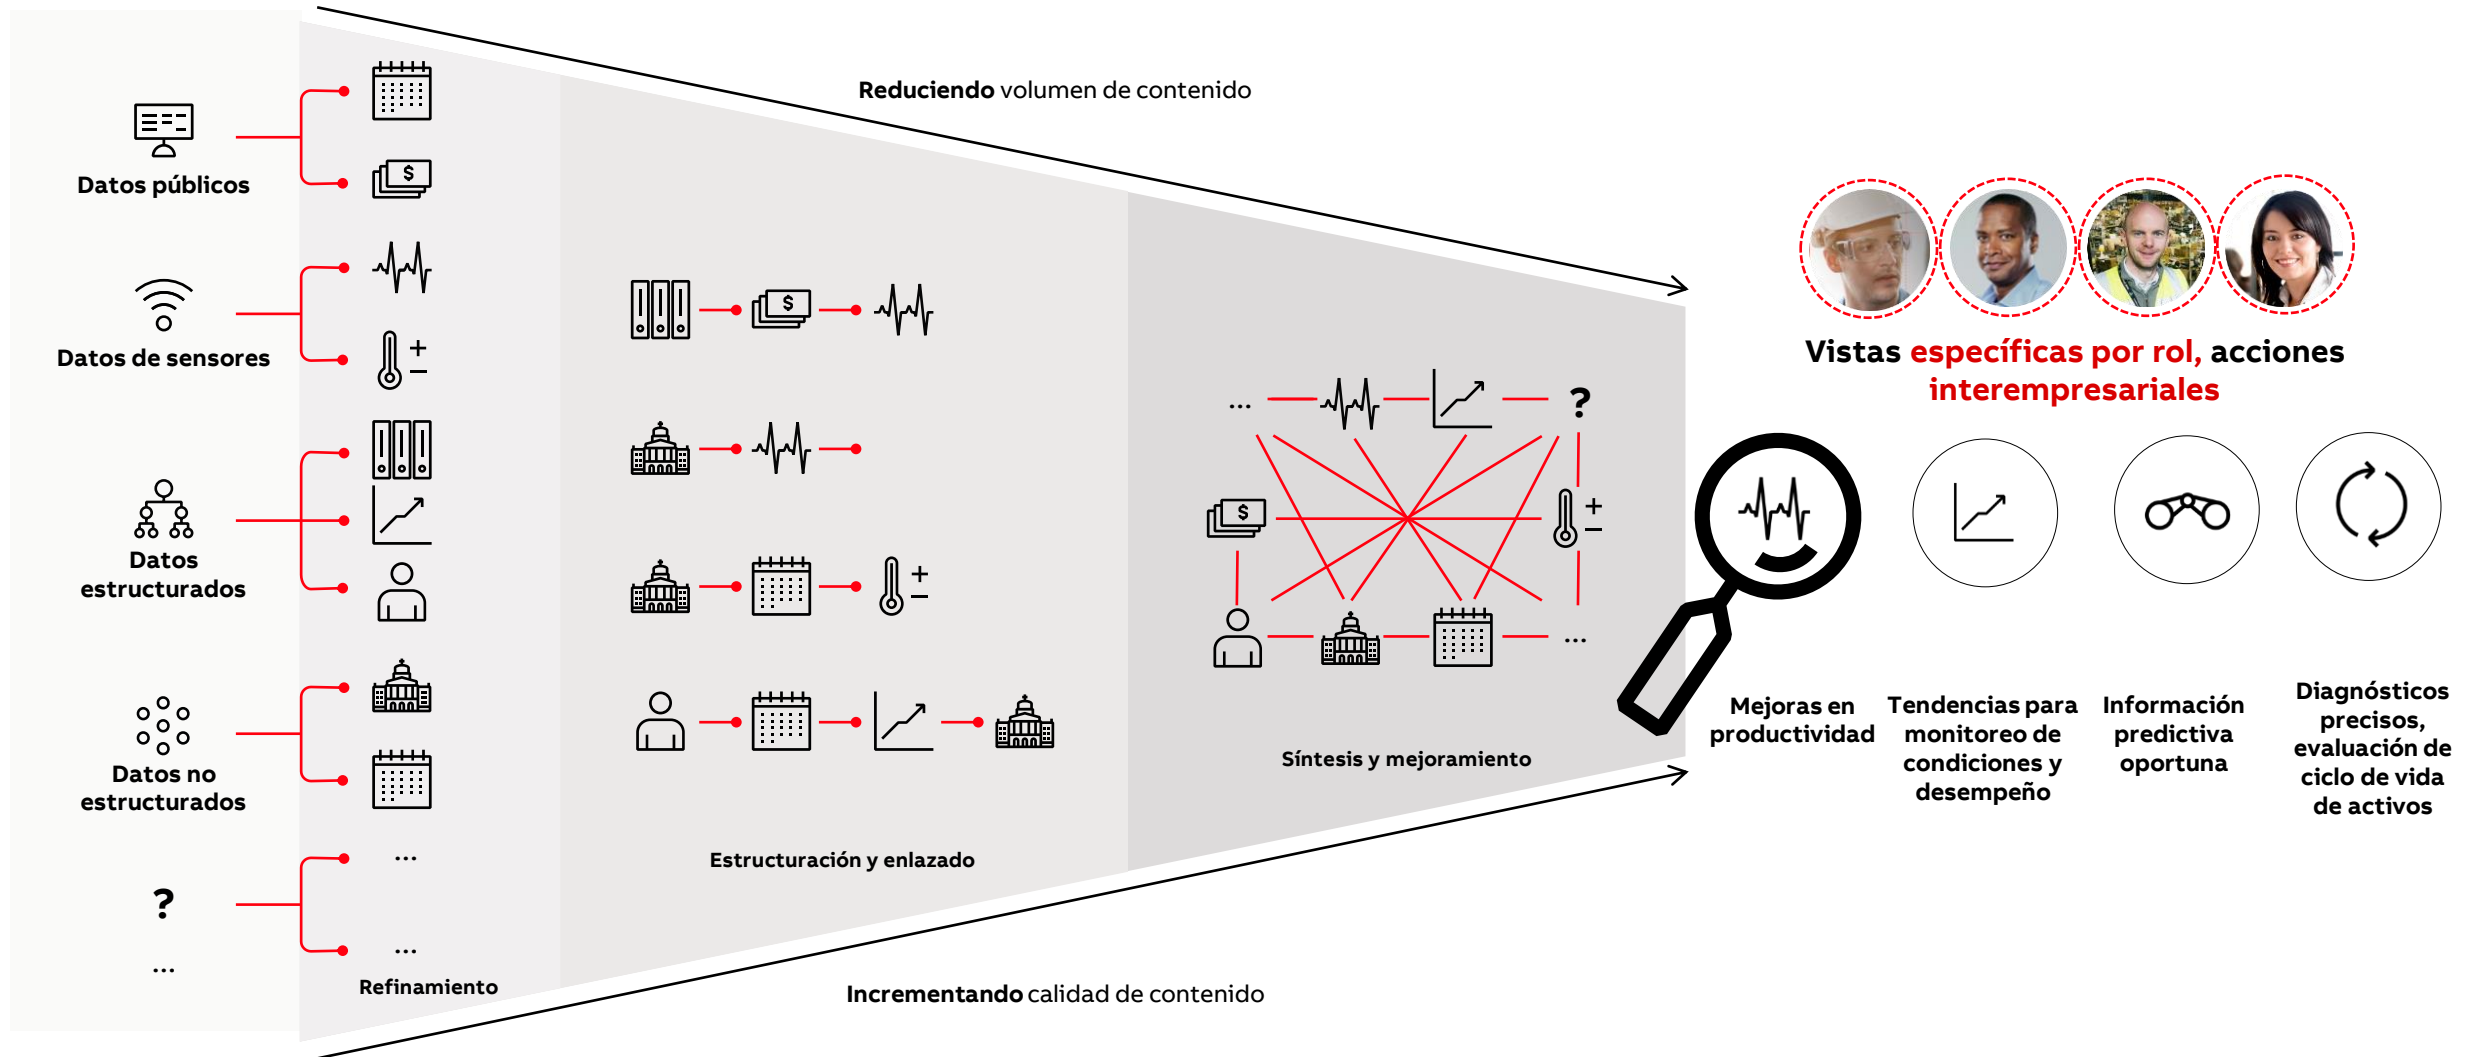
Reduciendo volumen de contenido

Datos públicos

Datos de sensores

Datos estructurados

Datos no estructurados

?

...

...

...

Refinamiento

Estructuración y enlazado

...

?

...

Síntesis y mejoramiento

Incrementando calidad de contenido

Vistas específicas por rol, acciones interempresariales

Mejoras en productividad

Tendencias para monitoreo de condiciones y desempeño

Información predictiva oportuna

Diagnósticos precisos, evaluación de ciclo de vida de activos